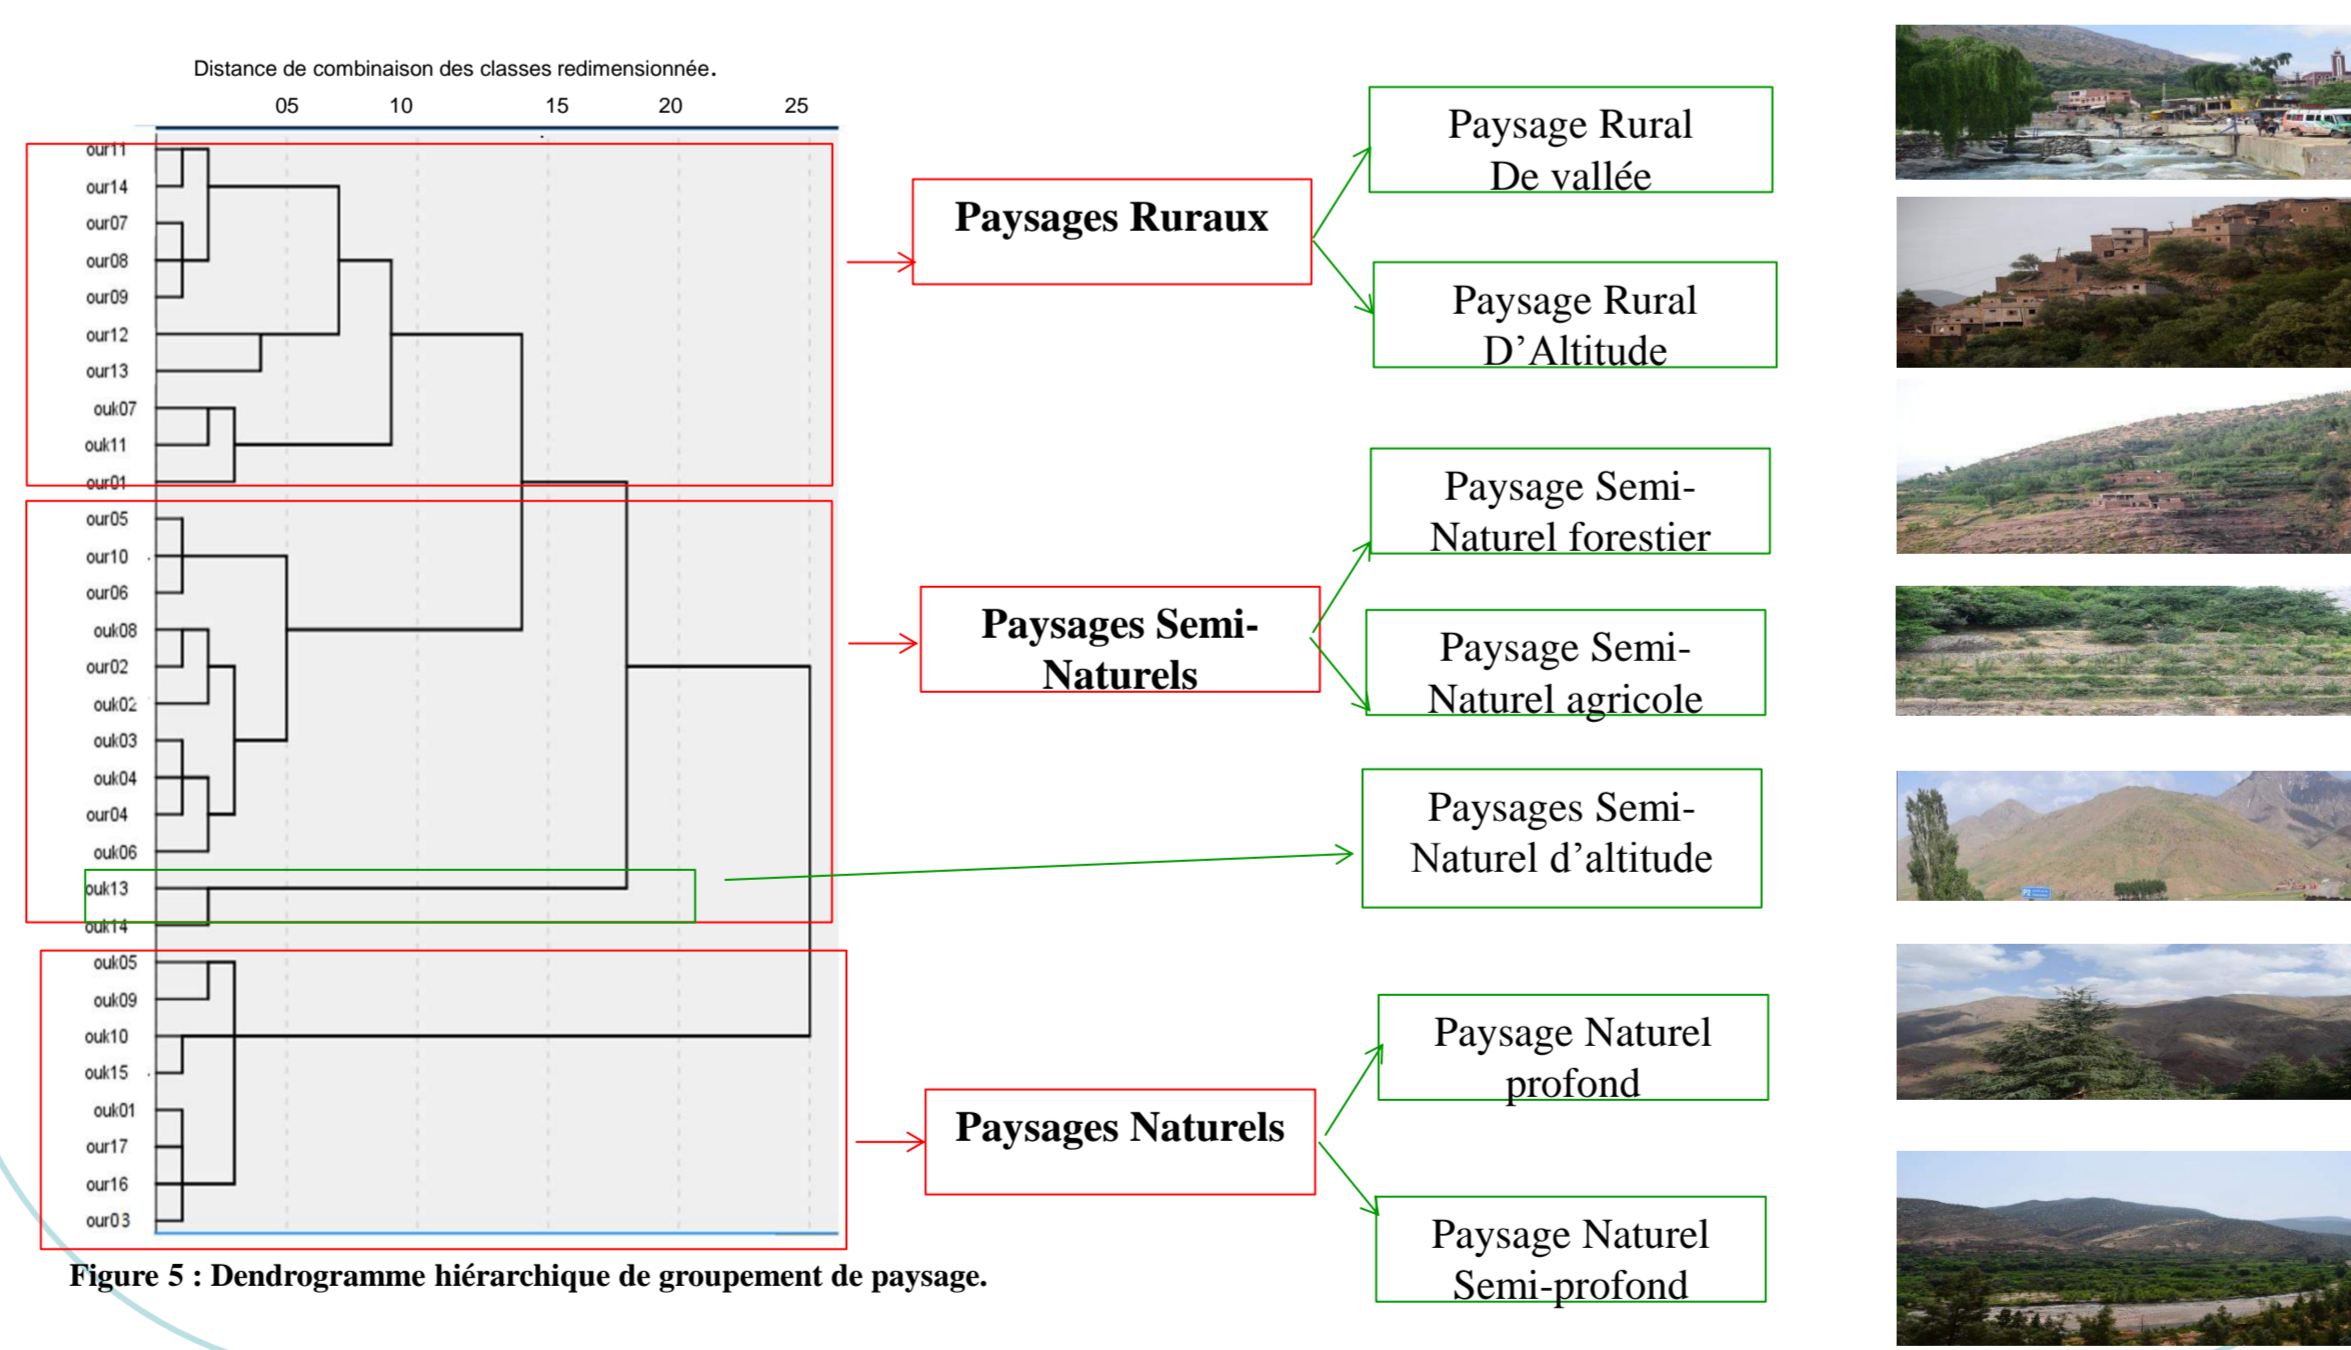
Distance de combinaison des classes redimensionnée.

05 10 15 20 25

our11
our14
our07
our08
our09
our12
our13
ouk07
ouk11
our01
our05
our10
our06
ouk08
our02
ouk02
ouk03
ouk04
our04
ouk06
ouk13
ouk14
ouk05
ouk09
ouk10
ouk15
ouk01
our17
our16
our03

Paysages Ruraux

Paysage Rural De vallée

Paysage Rural D'Altitude

Paysages Semi-Naturels

Paysage Semi-Naturel forestier

Paysage Semi-Naturel agricole

Paysages Semi-Naturel d'altitude

Paysages Naturels

Paysage Naturel profond

Paysage Naturel Semi-profond

Figure 5 : Dendrogramme hiérarchique de groupement de paysage.